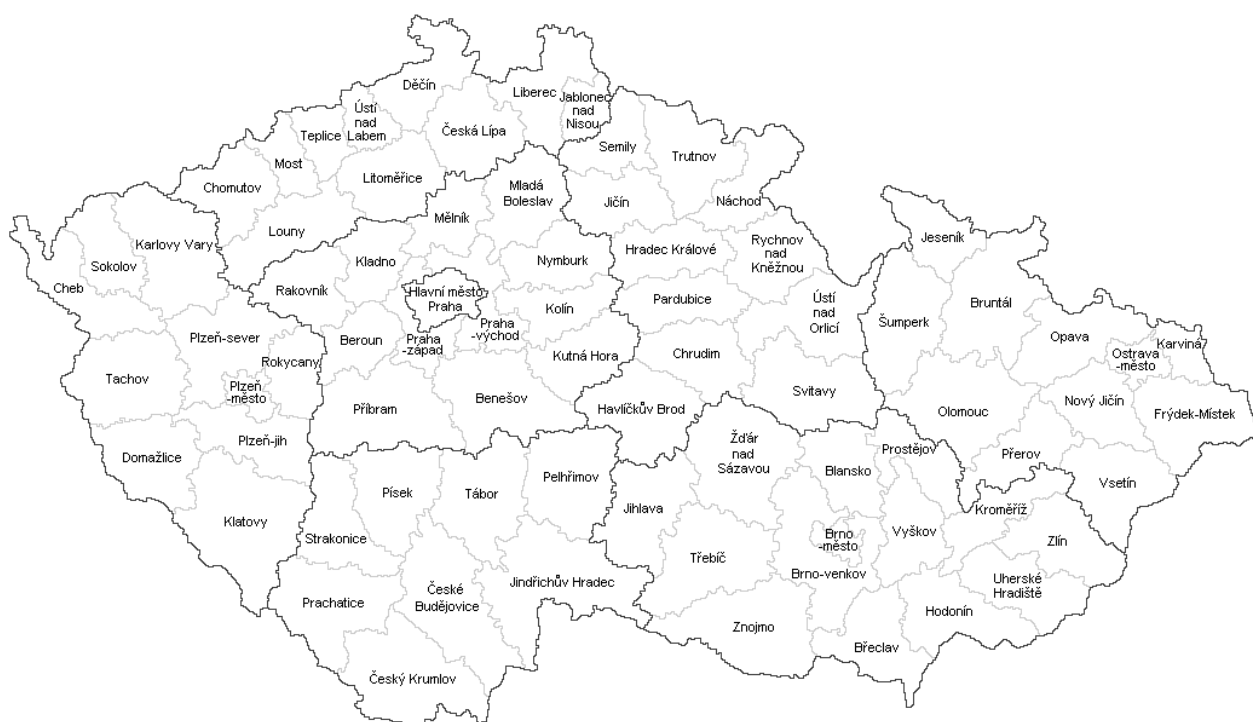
Děčín
Liberec
Jablonec nad Nisou
Ústí nad Labem
Teplice
Česká Lípa
Semily
Trutnov
Most
Chomutov
Litoměřice
Mladá Boleslav
Jičín
Náchod
Mělník
Louny
Karlovy Vary
Sokolov
Cheb
Kladno
Rakovník
Nymburk
Hradec Králové
Rychnov nad Kněžnou
Jeseník
Hlavní město Praha
Pardubice
Ústí nad Orlicí
Bruntál
Kolín
Praha -západ
Praha -východ
Beroun
Plzeň-sever
Rokycany
Šumperk
Opava
Ostrava -město
Karviná
Tachov
Plzeň -město
Kutná Hora
Chrudim
Svitavy
Příbram
Benešov
Havlíčkův Brod
Olomouc
Nový Jičín
Frýdek-Místek
Plzeň-jih
Domažlice
Žďár nad Sázavou
Blansko
Prostějov
Přerov
Vsetín
Písek
Tábor
Pelhřimov
Klatovy
Jihlava
Kroměříž
Strakonice
Brno -město
Vyškov
Zlín
Třebíč
České Budějovice
Jindřichův Hradec
Brno-venkov
Uherské Hradiště
Prachatice
Hodonín
Znojmo
Břeclav
Český Krumlov